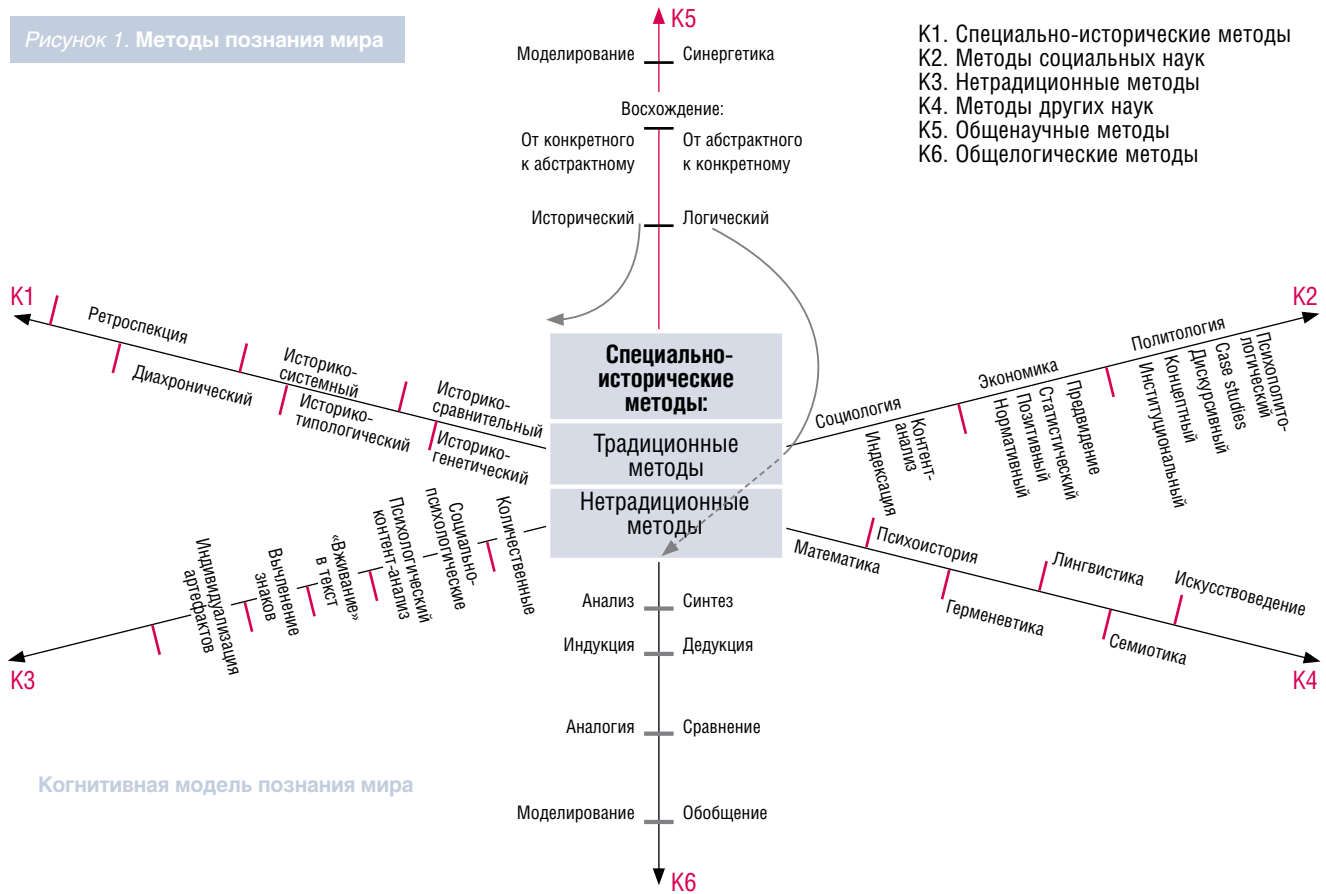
Рисунок 1. Методы познания мира

K5

Моделирование Синергетика

Восхождение:

От конкретного к абстрактному От абстрактного к конкретному

Исторический Логический

K1. Специально-исторические методы
K2. Методы социальных наук
K3. Нетрадиционные методы
K4. Методы других наук
K5. Общенаучные методы
K6. Общелогические методы

K1

Ретроспекция

Диахронический

Историко-системный

Историко-типологический

Историко-сравнительный

Историко-генетический

Специально-исторические методы:

Традиционные методы

Нетрадиционные методы

K2

Социология

Индексация

Контент-анализ

Экономика

Нормативный

Позитивный

Статистический

Предвидение

Политология

Институциональный

Концептный

Дискурсивный

Case studies

Психополитологический

K3

Индивидуализация артефактов

Вычленение знаков

«Вживание» в текст

Психологический контент-анализ

Социально-психологические

Количественные

Математика

Психоистория

Герменевтика

Лингвистика

Семиотика

Искусствоведение

K4

Анализ Синтез

Индукция Дедукция

Аналогия Сравнение

Моделирование Обобщение

K6

Когнитивная модель познания мира